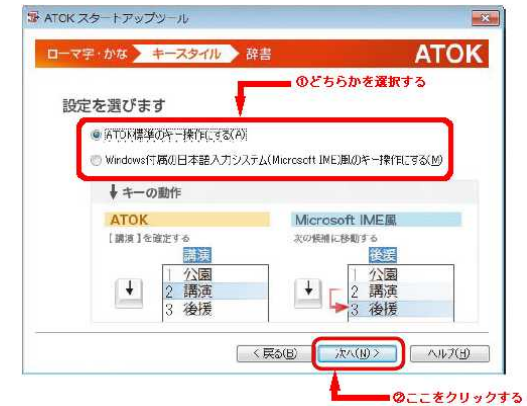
ATOK スタートアップツール

ローマ字・かな　キースタイル　辞書　ATOK

①どちらかを選択する

設定を選びます

ATOK標準のキー操作にする(A)

Windows付属の日本語入力システム(Microsoft IME)風のキー操作にする(M)

キーの動作

ATOK
［講演］を確定する
講演
1 公園
2 講演
3 後援

Microsoft IME風
次の候補に移動する
後援
1 公園
2 講演
3 後援

＜戻る(B)　次へ(N)＞　ヘルプ(H)

②ここをクリックする